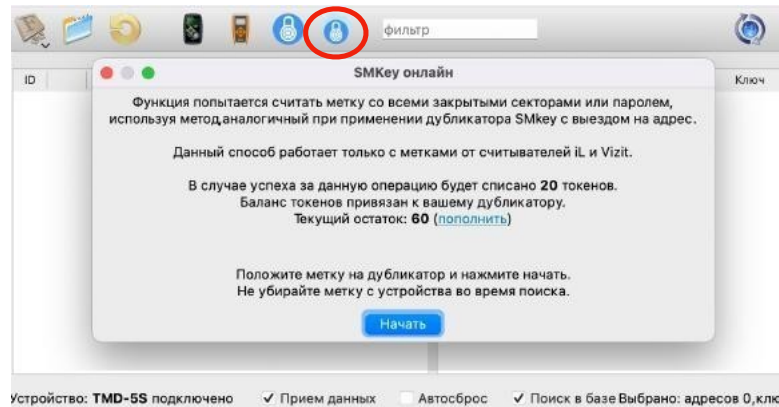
фильтр

ID

Ключ

SMKey онлайн

Функция попытается считать метку со всеми закрытыми секторами или паролем, используя метод,аналогичный при применении дубликатора SMkey с выездом на адрес.

Данный способ работает только с метками от считывателей iL и Vizit.

В случае успеха за данную операцию будет списано 20 токенов. Баланс токенов привязан к вашему дубликатору. Текущий остаток: 60 (пополнить)

Положите метку на дубликатор и нажмите начать. Не убирайте метку с устройства во время поиска.

Начать

Устройство: TMD-5S подключено ✓ Прием данных Автосброс ✓ Поиск в базе Выбрано: адресов 0,клю